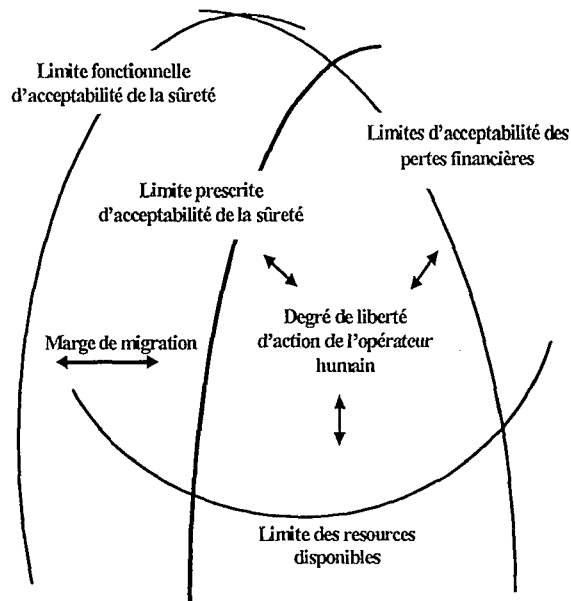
Limite fonctionnelle d'acceptabilité de la sûreté

Limites d'acceptabilité des pertes financières

Limite prescrite d'acceptabilité de la sûreté

Degré de liberté d'action de l'opérateur humain

Marge de migration

Limite des resources disponibles